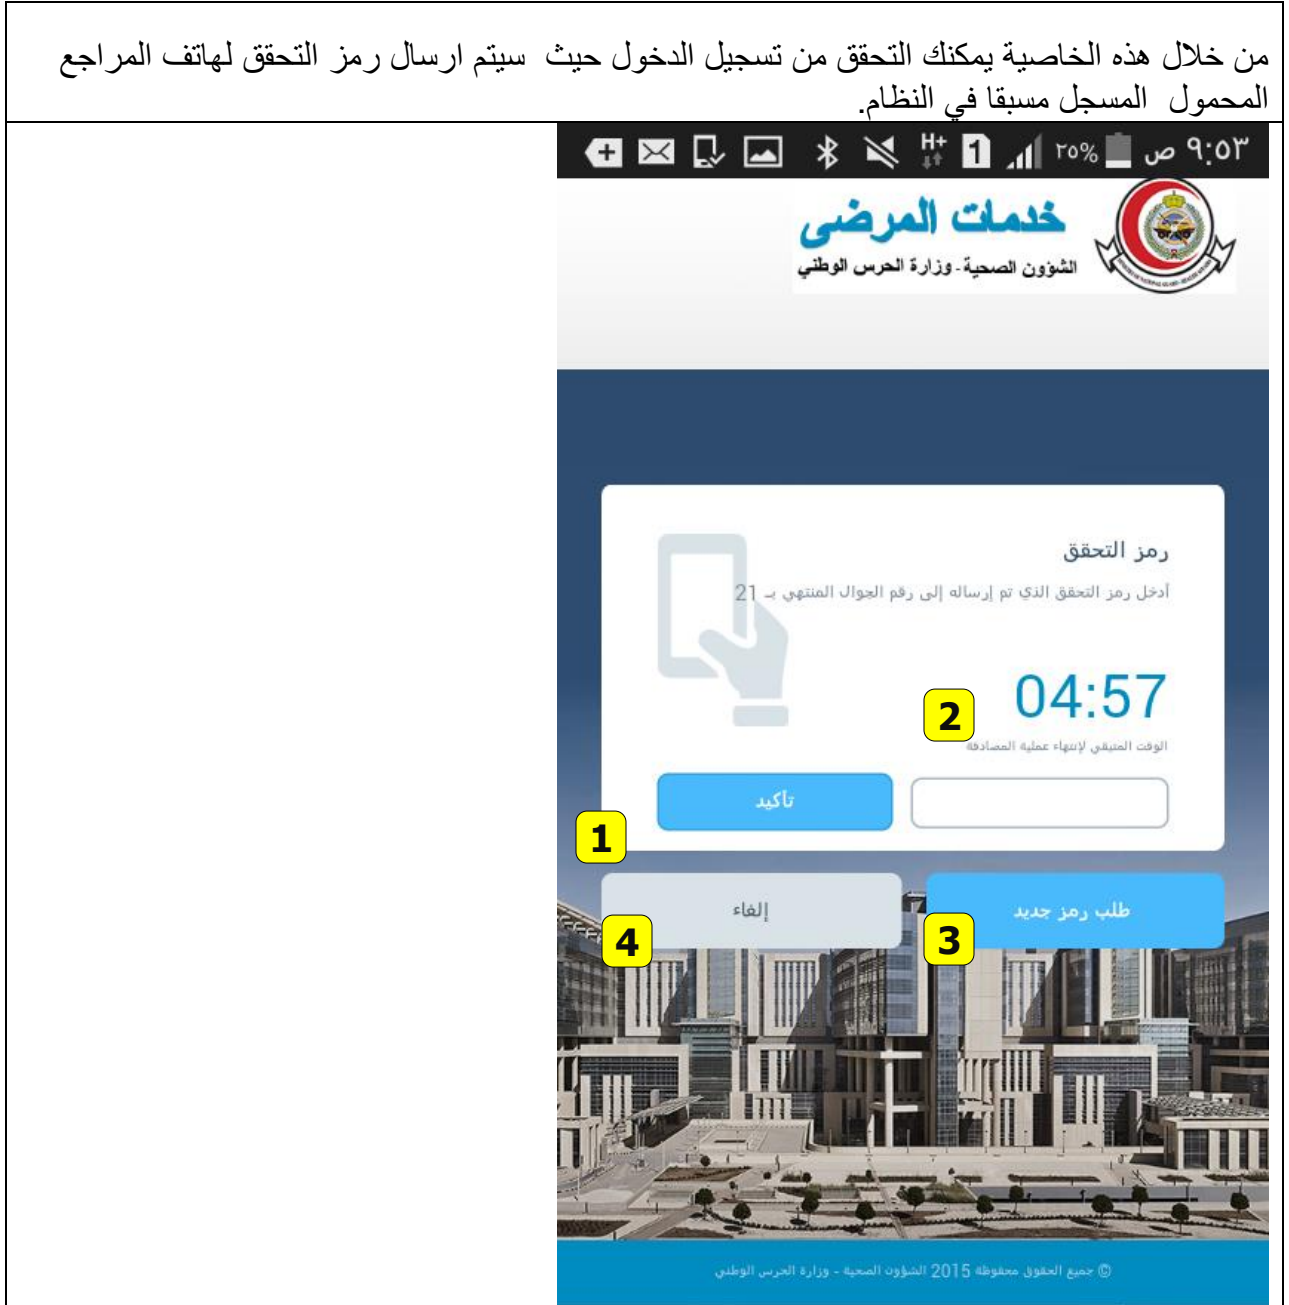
من خلال هذه الخاصية يمكنك التحقق من تسجيل الدخول حيث سيتم ارسال رمز التحقق لهاتف المراجع المحمول المسجل مسبقا في النظام.

٩:٥٣ ص ٣٥%

خدمات المرضى
الشؤون الصحية - وزارة الحرس الوطني

رمز التحقق
أدخل رمز التحقق الذي تم إرساله إلى رقم الجوال المنتهي بـ 21

04:57
2
الوقت المتبقي لإنتهاء عملية المصادقة

تأكيد
1
إلغاء
4
طلب رمز جديد
3

© جميع الحقوق محفوظة 2015 الشؤون الصحية - وزارة الحرس الوطني